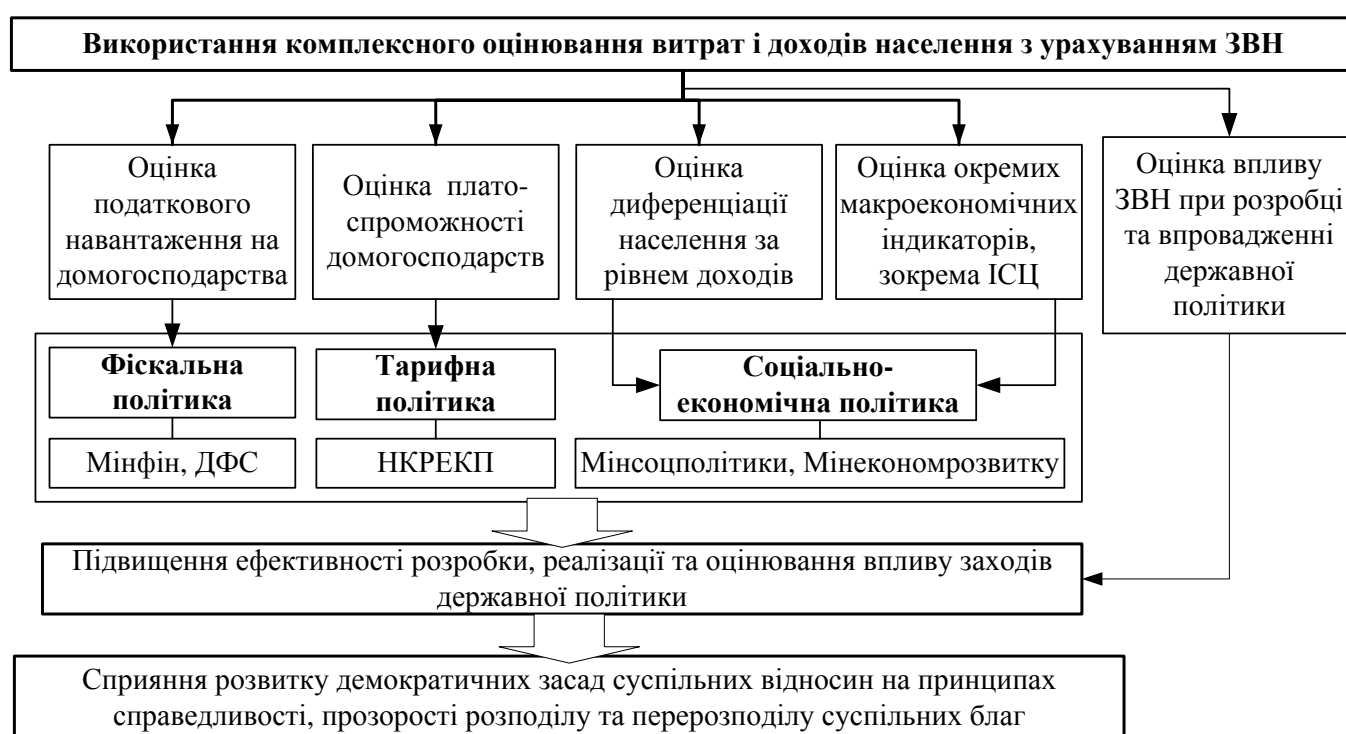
Використання комплексного оцінювання витрат і доходів населення з урахуванням ЗВН

Оцінка податкового навантаження на домогосподарства

Оцінка платоспроможності домогосподарств

Оцінка диференціації населення за рівнем доходів

Оцінка окремих макроекономічних індикаторів, зокрема ІСЦ

Оцінка впливу ЗВН при розробці та впровадженні державної політики

Фіскальна політика

Тарифна політика

Соціально-економічна політика

Мінфін, ДФС

НКРЕКП

Мінсоцполітики, Мінекономрозвитку

Підвищення ефективності розробки, реалізації та оцінювання впливу заходів державної політики

Сприяння розвитку демократичних засад суспільних відносин на принципах справедливості, прозорості розподілу та перерозподілу суспільних благ